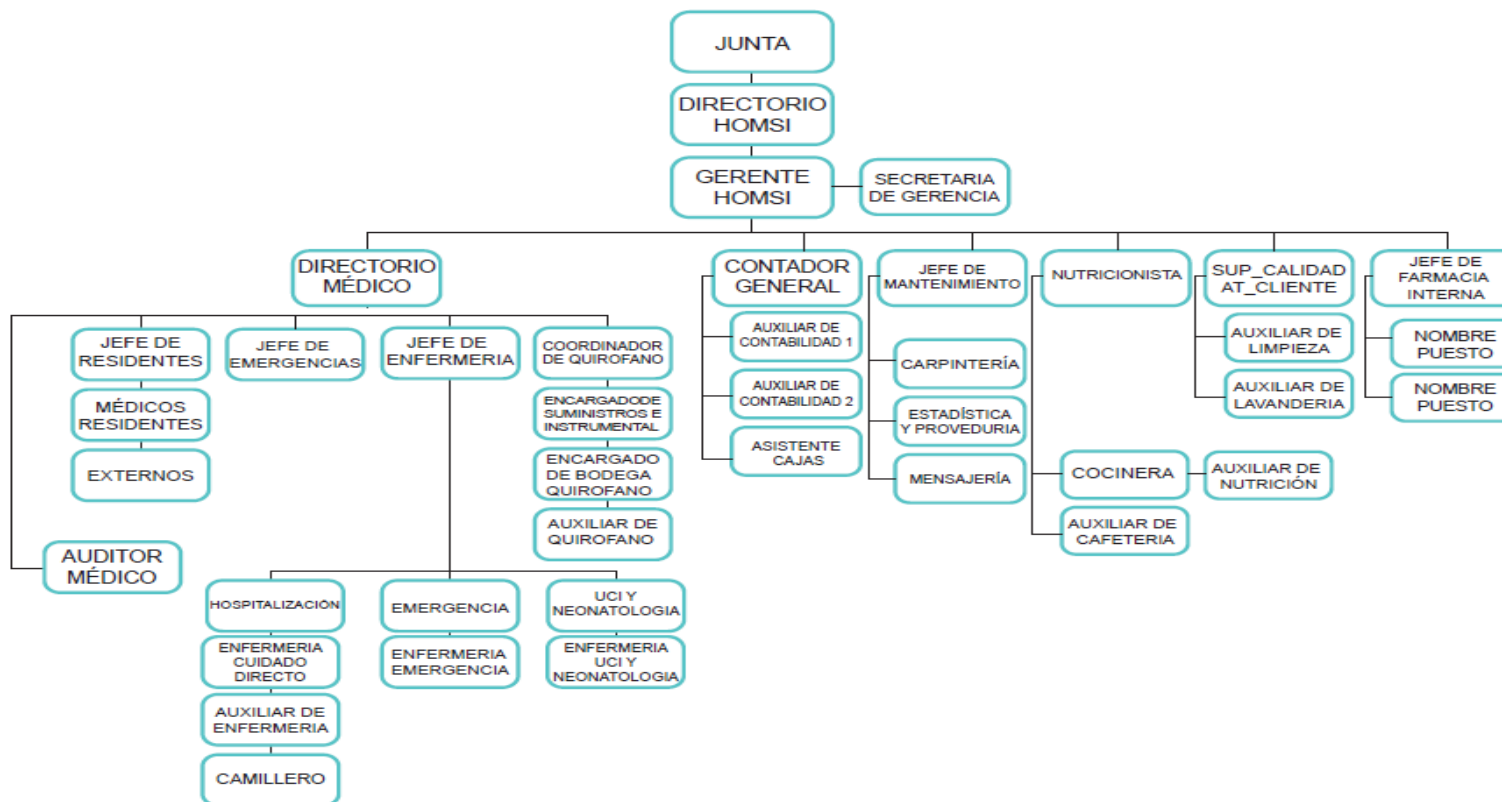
JUNTA

DIRECTORIO HOMSI

GERENTE HOMSI

SECRETARIA DE GERENCIA

DIRECTORIO MÉDICO

JEFE DE RESIDENTES

MÉDICOS RESIDENTES

EXTERNOS

JEFE DE EMERGENCIAS

JEFE DE ENFERMERIA

COORDINADOR DE QUIROFANO

ENCARGADODE SUMINISTROS E INSTRUMENTAL

ENCARGADO DE BODEGA QUIROFANO

AUXILIAR DE QUIROFANO

AUDITOR MÉDICO

HOSPITALIZACIÓN

ENFERMERIA CUIDADO DIRECTO

AUXILIAR DE ENFERMERIA

CAMILLERO

EMERGENCIA

ENFERMERIA EMERGENCIA

UCI Y NEONATOLOGIA

ENFERMERIA UCI Y NEONATOLOGIA

CONTADOR GENERAL

AUXILIAR DE CONTABILIDAD 1

AUXILIAR DE CONTABILIDAD 2

ASISTENTE CAJAS

JEFE DE MANTENIMIENTO

CARPINTERÍA

ESTADÍSTICA Y PROVEDURIA

MENSAJERÍA

NUTRICIONISTA

COCINERA

AUXILIAR DE NUTRICIÓN

AUXILIAR DE CAFETERIA

SUP_CALIDAD AT_CLIENTE

AUXILIAR DE LIMPIEZA

AUXILIAR DE LAVANDERIA

JEFE DE FARMACIA INTERNA

NOMBRE PUESTO

NOMBRE PUESTO